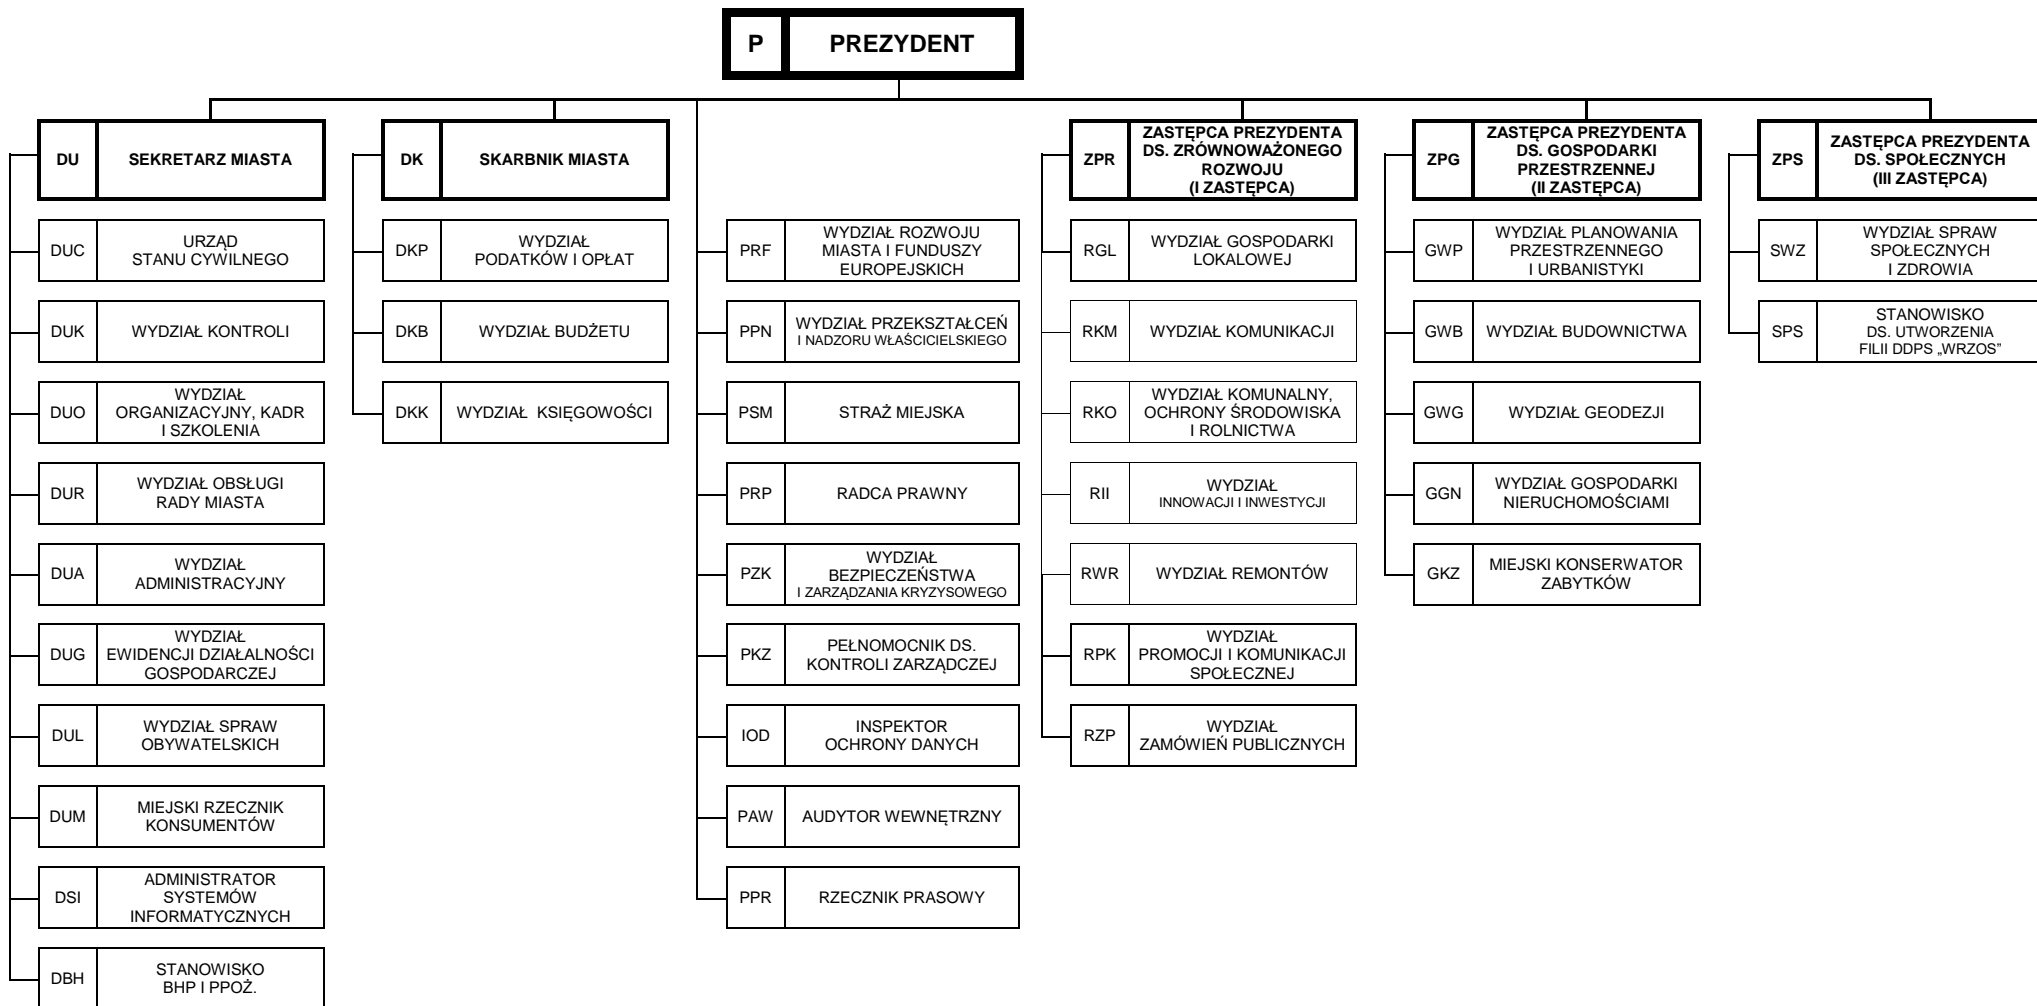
P PREZYDENT

DU SEKRETARZ MIASTA

DUC URZĄD STANU CYWILNEGO

DUK WYDZIAŁ KONTROLI

DUO WYDZIAŁ ORGANIZACYJNY, KADR I SZKOLENIA

DUR WYDZIAŁ OBSŁUGI RADY MIASTA

DUA WYDZIAŁ ADMINISTRACYJNY

DUG WYDZIAŁ EWIDENCJI DZIAŁALNOŚCI GOSPODARCZEJ

DUL WYDZIAŁ SPRAW OBYWATELSKICH

DUM MIEJSKI RZECZNIK KONSUMENTÓW

DSI ADMINISTRATOR SYSTEMÓW INFORMATYCZNYCH

DBH STANOWISKO BHP I PPOŻ.

DK SKARBNIK MIASTA

DKP WYDZIAŁ PODATKÓW I OPŁAT

DKB WYDZIAŁ BUDŻETU

DKK WYDZIAŁ KSIĘGOWOŚCI

PRF WYDZIAŁ ROZWOJU MIASTA I FUNDUSZY EUROPEJSKICH

PPN WYDZIAŁ PRZEKSZTAŁCEŃ I NADZORU WŁAŚCICIELSKIEGO

PSM STRAŻ MIEJSKA

PRP RADCA PRAWNY

PZK WYDZIAŁ BEZPIECZEŃSTWA I ZARZĄDZANIA KRYZYSOWEGO

PKZ PEŁNOMOCNIK DS. KONTROLI ZARZĄDCZEJ

IOD INSPEKTOR OCHRONY DANYCH

PAW AUDYTOR WEWNĘTRZNY

PPR RZECZNIK PRASOWY

ZPR ZASTĘPCA PREZYDENTA DS. ZRÓWNOWAŻONEGO ROZWOJU (I ZASTĘPCA)

RGL WYDZIAŁ GOSPODARKI LOKALOWEJ

RKM WYDZIAŁ KOMUNIKACJI

RKO WYDZIAŁ KOMUNALNY, OCHRONY ŚRODOWISKA I ROLNICTWA

RII WYDZIAŁ INNOWACJI I INWESTYCJI

RWR WYDZIAŁ REMONTÓW

RPK WYDZIAŁ PROMOCJI I KOMUNIKACJI SPOŁECZNEJ

RZP WYDZIAŁ ZAMÓWIEŃ PUBLICZNYCH

ZPG ZASTĘPCA PREZYDENTA DS. GOSPODARKI PRZESTRZENNEJ (II ZASTĘPCA)

GWP WYDZIAŁ PLANOWANIA PRZESTRZENNEGO I URBANISTYKI

GWB WYDZIAŁ BUDOWNICTWA

GWG WYDZIAŁ GEODEZJI

GGN WYDZIAŁ GOSPODARKI NIERUCHOMOŚCIAMI

GKZ MIEJSKI KONSERWATOR ZABYTKÓW

ZPS ZASTĘPCA PREZYDENTA DS. SPOŁECZNYCH (III ZASTĘPCA)

SWZ WYDZIAŁ SPRAW SPOŁECZNYCH I ZDROWIA

SPS STANOWISKO DS. UTWORZENIA FILII DDPS „WRZOS"